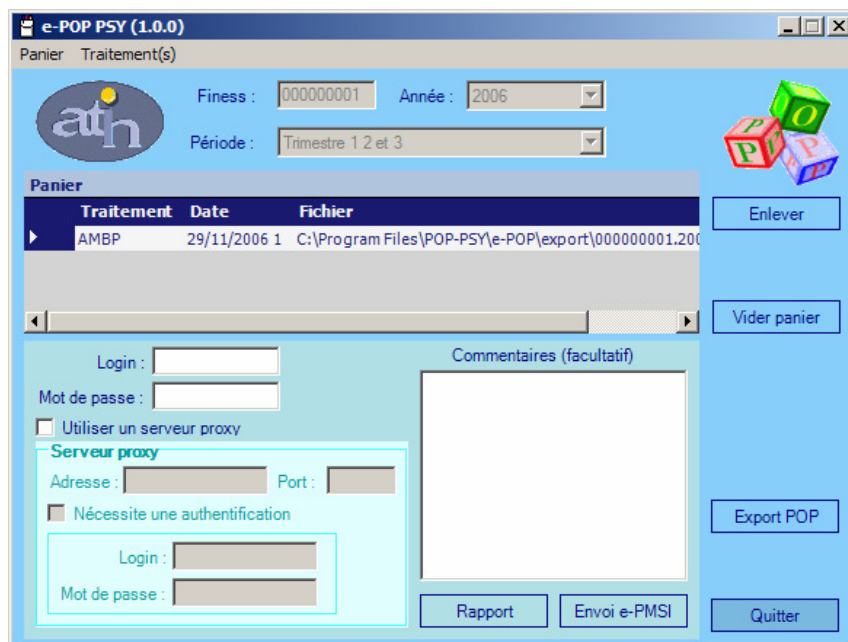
e-POP PSY (1.0.0)

Panier Traitement(s)

Finess : 000000001 Année : 2006

Période : Trimestre 1 2 et 3

Panier

| Traitement | Date | Fichier |
|---|---|---|
| AMBP | 29/11/2006 1 | C:\Program Files\POP-PSY\e-POP\export\000000001.200 |

Enlever

Vider panier

Login :

Mot de passe :

Utiliser un serveur proxy

Serveur proxy

Adresse : Port :

Nécessite une authentification

Login :

Mot de passe :

Commentaires (facultatif)

Rapport

Envoi e-PMSI

Export POP

Quitter